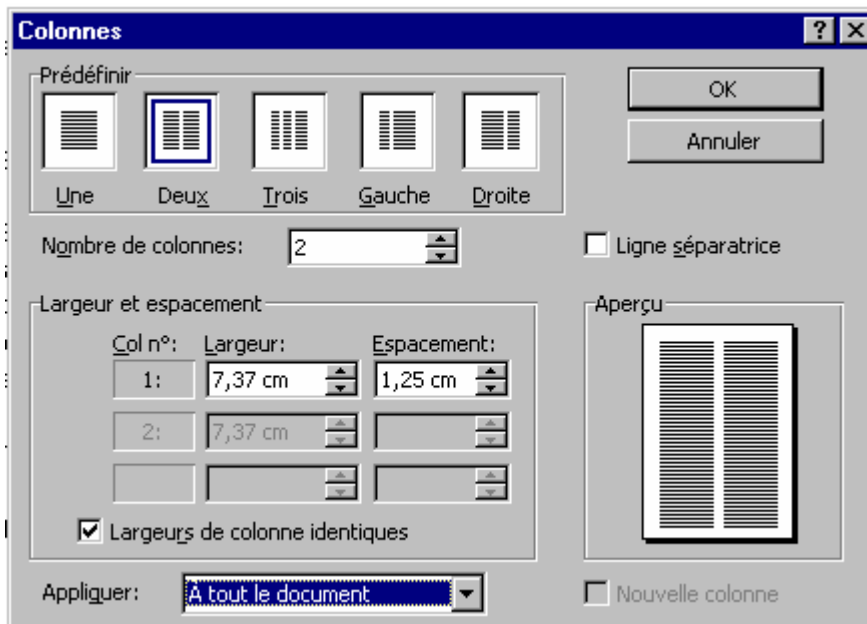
Colonnes

Prédéfinir

Une Deux Trois Gauche Droite

OK

Annuler

Nombre de colonnes: 2

Ligne séparatrice

Largeur et espacement

Col n°: Largeur: Espacement:

| Col n°: | Largeur: | Espacement: |
|---|---|---|
| 1: | 7,37 cm | 1,25 cm |
| 2: | 7,37 cm | |
| | | |

Largeurs de colonne identiques

Aperçu

Appliquer: A tout le document

Nouvelle colonne